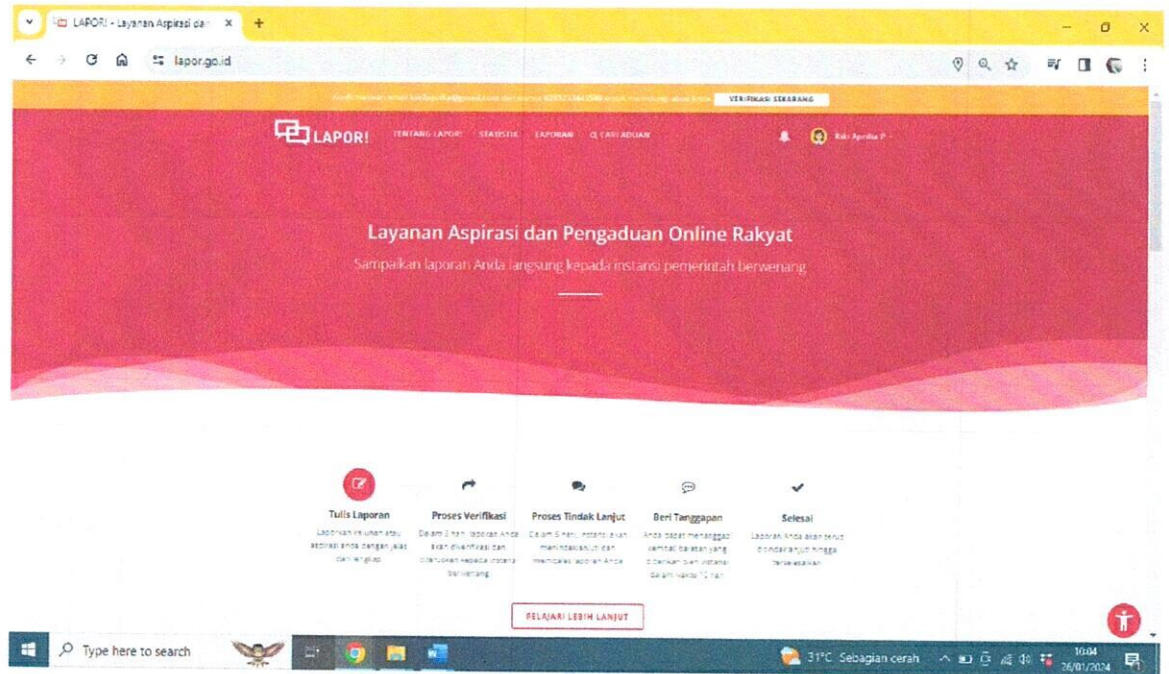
LAPOR! - Layanan Aspirasi dan ×
+
lapor.go.id

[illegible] VERIFIKASI SEKARANG

LAPOR!
TENTANG LAPOR! STATISTIK LAPORAN CARI ADUAN
Riki Aprilia P

Layanan Aspirasi dan Pengaduan Online Rakyat
Sampaikan laporan Anda langsung kepada instansi pemerintah berwenang

Tulis Laporan
Laporkan keluhan atau aspirasi anda dengan jelas dan lengkap

Proses Verifikasi
Dalam 3 hari, laporan Anda akan diverifikasi dan diteruskan kepada instansi berwenang

Proses Tindak Lanjut
Dalam 5 hari, instansi akan menindaklanjuti dan membalas laporan Anda

Beri Tanggapan
Anda dapat menanggapi kembali balasan yang diberikan oleh instansi dalam waktu 10 hari

Selesai
Laporan Anda akan terus ditindaklanjuti hingga terselesaikan

PELAJARI LEBIH LANJUT

Type here to search
31°C Sebagian cerah
10:04
26/01/2024